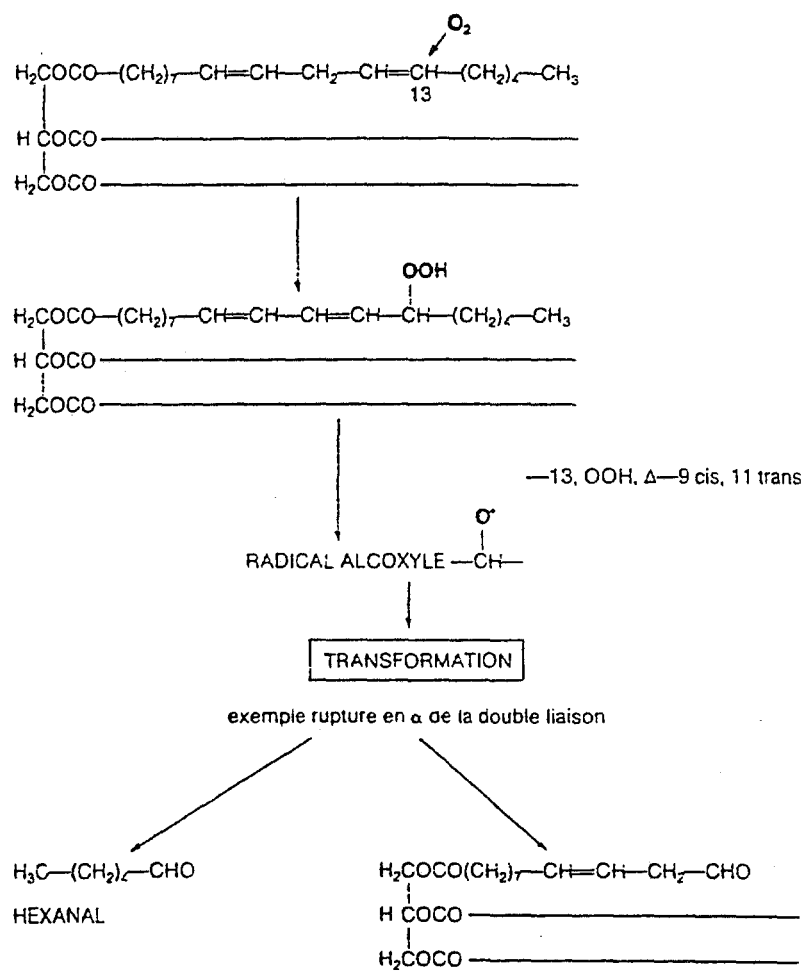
$O_2$

$H_2COCO—(CH_2)_7—CH=CH—CH_2—CH=CH—(CH_2)_4—CH_3$
13

H COCO ——————

$H_2COCO$ ——————

OOH

$H_2COCO—(CH_2)_7—CH=CH—CH=CH—CH—(CH_2)_4—CH_3$

H COCO ——————

$H_2COCO$ ——————

—13, OOH, Δ—9 cis, 11 trans

O•

RADICAL ALCOXYLE —CH—

TRANSFORMATION

exemple rupture en α de la double liaison

$H_3C—(CH_2)_4—CHO$

HEXANAL

$H_2COCO(CH_2)_7—CH=CH—CH_2—CHO$

H COCO ——————

$H_2COCO$ ——————